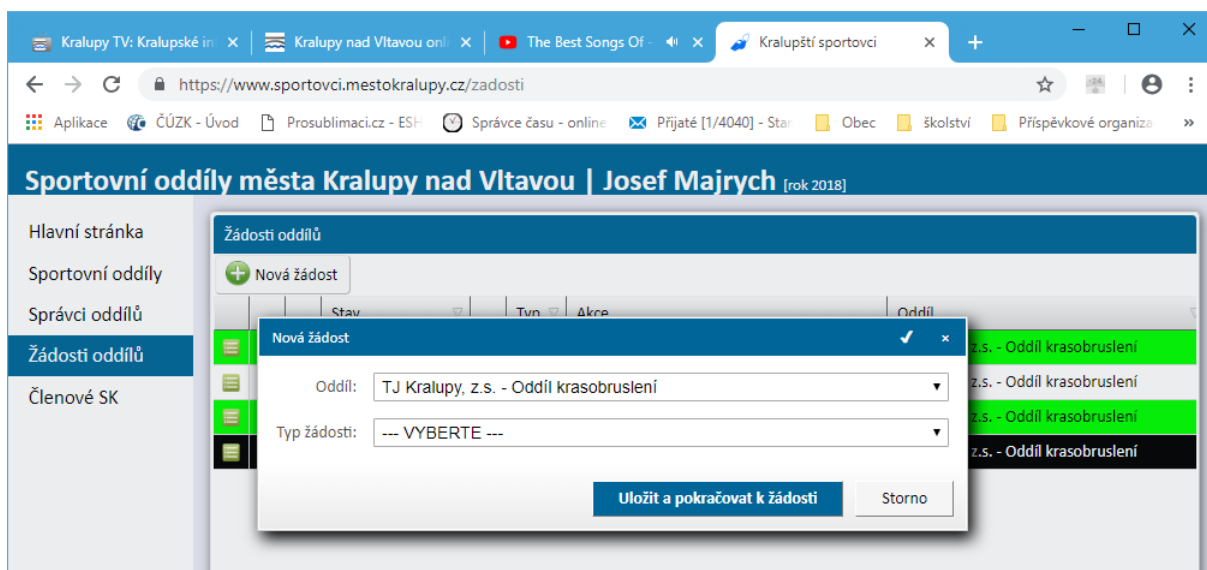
Kralupy TV: Kralupské in ×
Kralupy nad Vltavou onl ×
The Best Songs Of - ×
Kralupští sportovci ×
+

https://www.sportovci.mestokralupy.cz/zadosti

Aplikace
ČÚZK - Úvod
Prosublimaci.cz - ESH
Správce času - online
Přijaté [1/4040] - Star
Obec
školství
Příspěvkové organiza
»

Sportovní oddíly města Kralupy nad Vltavou | Josef Majrych [rok 2018]

Hlavní stránka
Sportovní oddíly
Správci oddílů
Žádosti oddílů
Členové SK

Žádosti oddílů

Nová žádost

| | | Stav | | Typ | Akce | Oddíl |
|---|---|---|---|---|---|---|
| | | | | | | z.s. - Oddíl krasobruslení |
| | | | | | | z.s. - Oddíl krasobruslení |
| | | | | | | z.s. - Oddíl krasobruslení |
| | | | | | | z.s. - Oddíl krasobruslení |

Nová žádost
✔ ×

Oddíl: TJ Kralupy, z.s. - Oddíl krasobruslení

Typ žádosti: --- VYBERTE ---

Uložit a pokračovat k žádosti
Storno